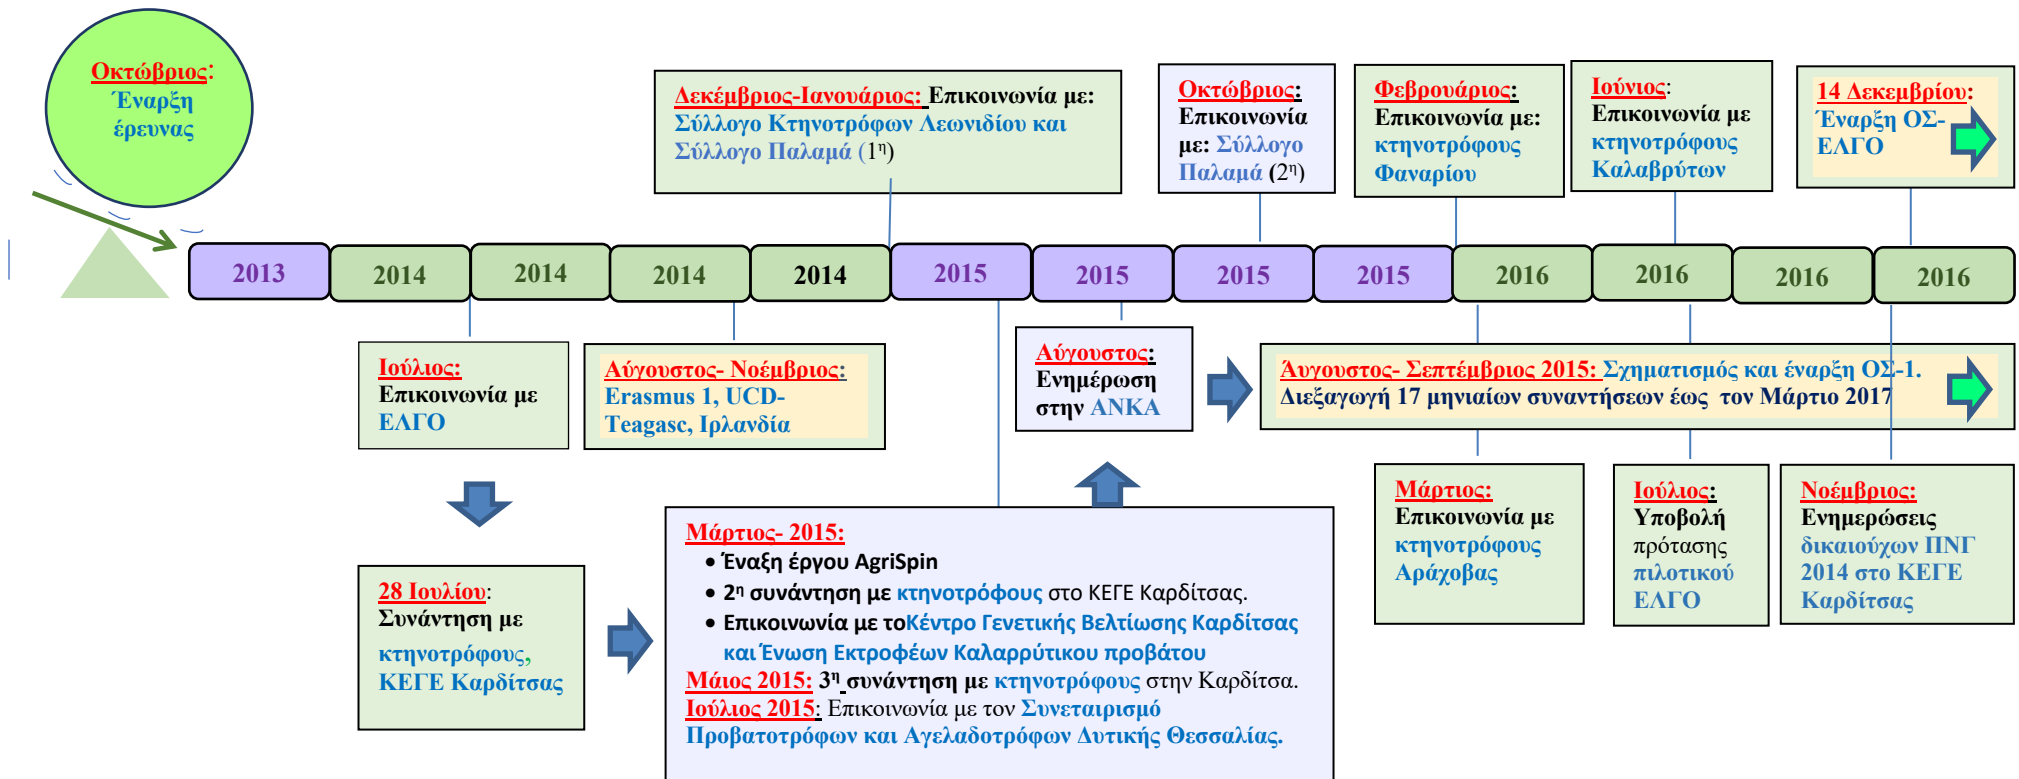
Οκτώβριος: Έναρξη έρευνας

Δεκέμβριος-Ιανουάριος: Επικοινωνία με: Σύλλογο Κτηνοτρόφων Λεωνιδίου και Σύλλογο Παλαμά (1η)

Οκτώβριος: Επικοινωνία με: Σύλλογο Παλαμά (2η)

Φεβρουάριος: Επικοινωνία με: κτηνοτρόφους Φαναρίου

Ιούνιος: Επικοινωνία με κτηνοτρόφους Καλαβρύτων

14 Δεκεμβρίου: Έναρξη ΟΣ-ΕΛΓΟ

| 2013 | 2014 | 2014 | 2014 | 2014 | 2015 | 2015 | 2015 | 2015 | 2016 | 2016 | 2016 | 2016 |
|---|---|---|---|---|---|---|---|---|---|---|---|---|

Ιούλιος: Επικοινωνία με ΕΛΓΟ

Αύγουστος- Νοέμβριος: Erasmus 1, UCD-Teagasc, Ιρλανδία

Αύγουστος: Ενημέρωση στην ΑΝΚΑ

Αυγουστος- Σεπτέμβριος 2015: Σχηματισμός και έναρξη ΟΣ-1. Διεξαγωγή 17 μηνιαίων συναντήσεων έως τον Μάρτιο 2017

Μάρτιος: Επικοινωνία με κτηνοτρόφους Αράχοβας

Ιούλιος: Υποβολή πρότασης πιλοτικού ΕΛΓΟ

Νοέμβριος: Ενημερώσεις δικαιούχων ΠΝΓ 2014 στο ΚΕΓΕ Καρδίτσας

28 Ιουλίου: Συνάντηση με κτηνοτρόφους, ΚΕΓΕ Καρδίτσας

Μάρτιος- 2015:
• Έναξη έργου AgriSpin
• 2η συνάντηση με κτηνοτρόφους στο ΚΕΓΕ Καρδίτσας.
• Επικοινωνία με τοΚέντρο Γενετικής Βελτίωσης Καρδίτσας και Ένωση Εκτροφέων Καλαρρύτικου προβάτου
Μάιος 2015: 3η συνάντηση με κτηνοτρόφους στην Καρδίτσα.
Ιούλιος 2015: Επικοινωνία με τον Συνεταιρισμό Προβατοτρόφων και Αγελαδοτρόφων Δυτικής Θεσσαλίας.